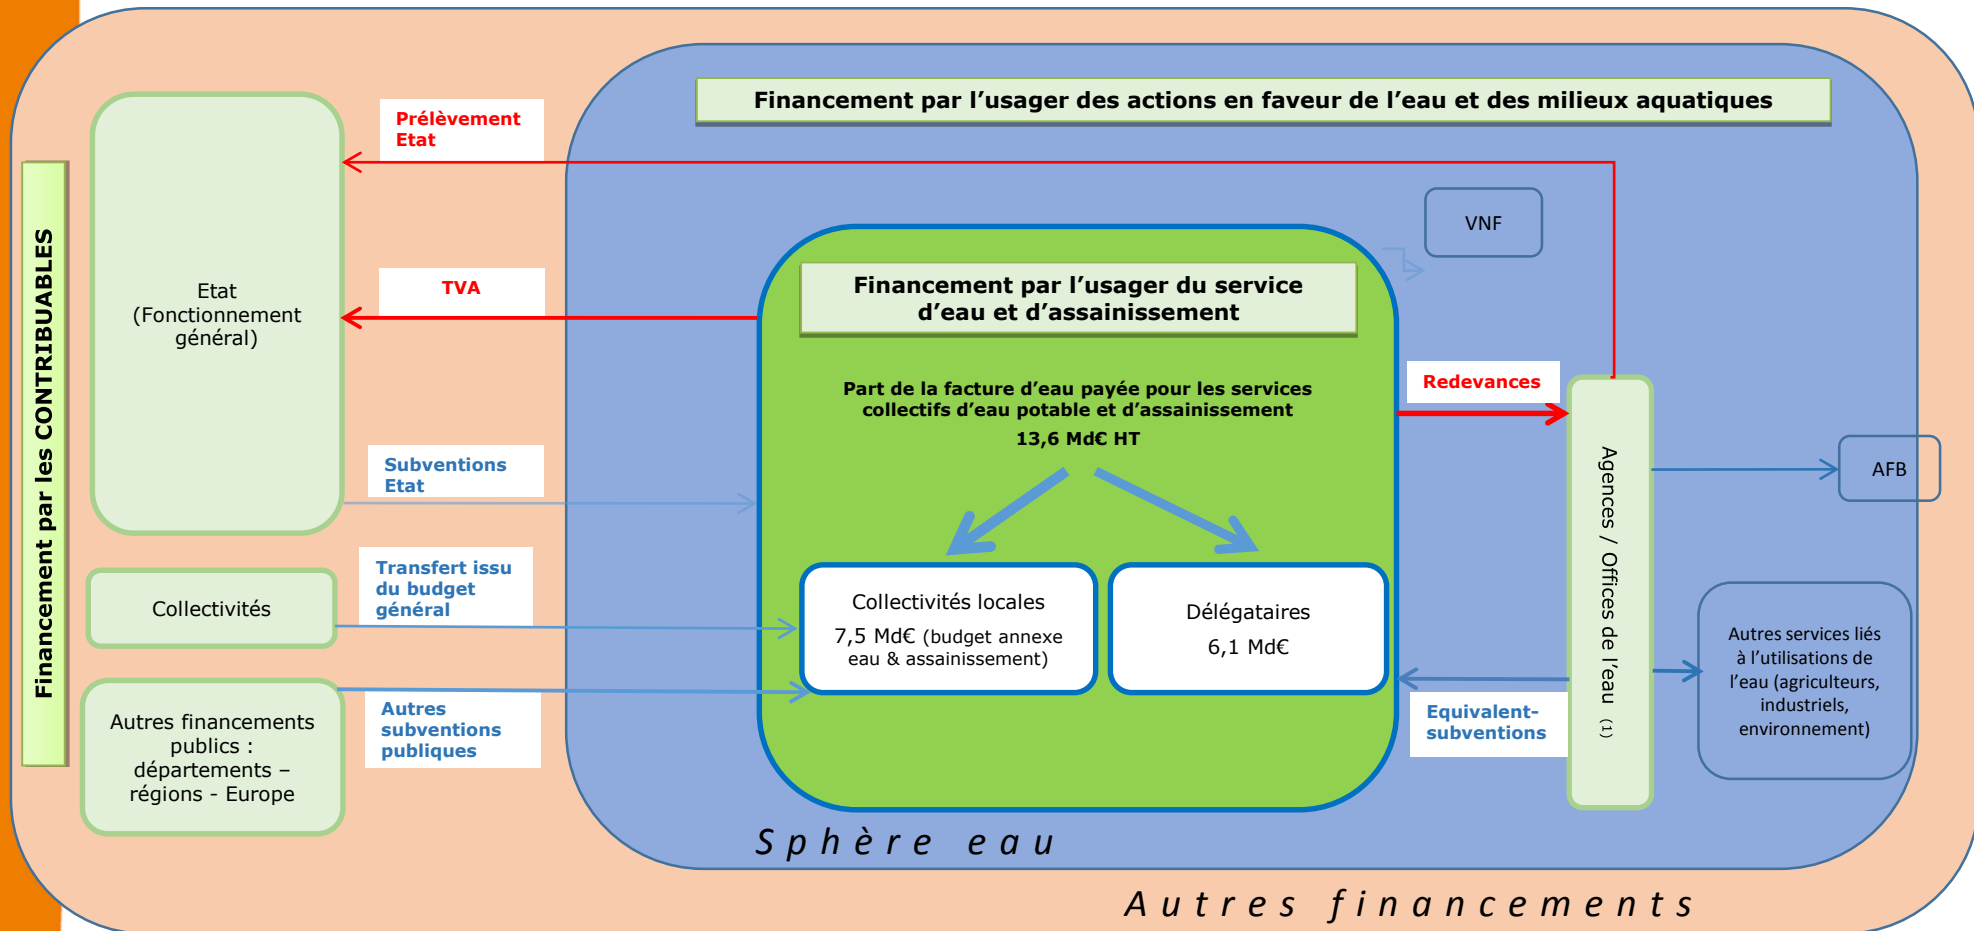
Financement par les CONTRIBUABLES

Financement par l'usager des actions en faveur de l'eau et des milieux aquatiques

Prélèvement Etat

Etat (Fonctionnement général)

TVA

VNF

Financement par l'usager du service d'eau et d'assainissement

Part de la facture d'eau payée pour les services collectifs d'eau potable et d'assainissement

13,6 Md€ HT

Redevances

Agences / Offices de l'eau (1)

AFB

Subventions Etat

Collectivités

Transfert issu du budget général

Collectivités locales

7,5 Md€ (budget annexe eau & assainissement)

Délégataires

6,1 Md€

Autres services liés à l'utilisations de l'eau (agriculteurs, industriels, environnement)

Autres financements publics : départements – régions - Europe

Autres subventions publiques

Equivalent-subventions

Sphère eau

Autres financements